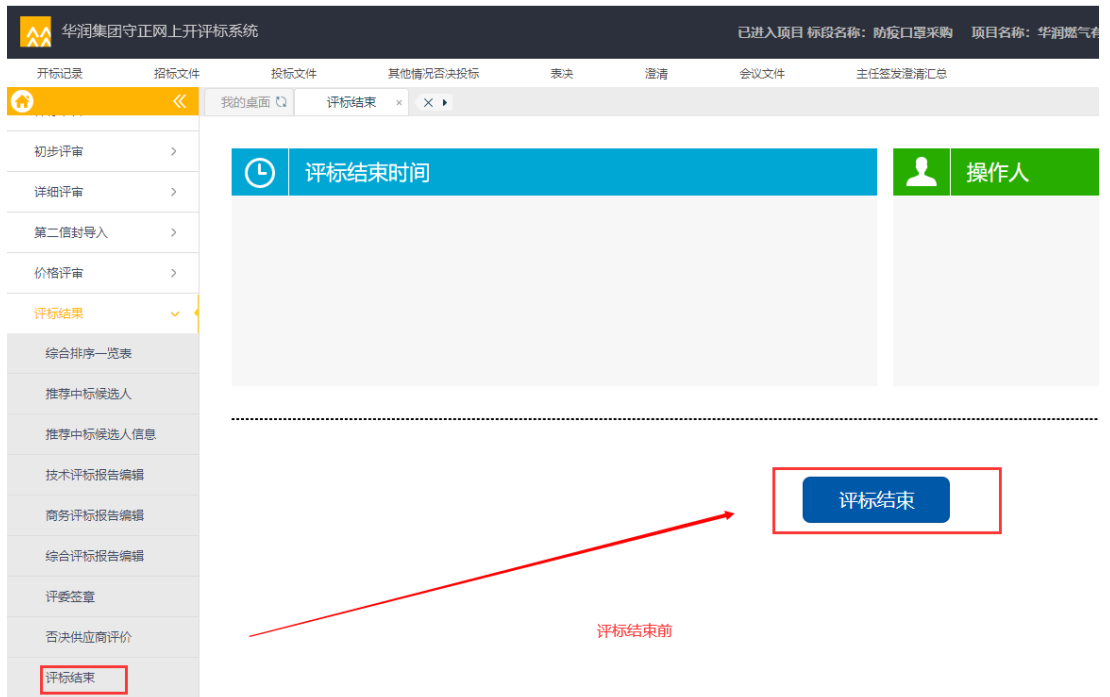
华润集团守正网上开评标系统

已进入项目 标段名称：防疫口罩采购 项目名称：华润燃气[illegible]

开标记录 招标文件 投标文件 其他情况否决投标 表决 澄清 会议文件 主任签发澄清汇总

我的桌面 评标结束 ×

初步评审
详细评审
第二信封导入
价格评审
评标结果
综合排序一览表
推荐中标候选人
推荐中标候选人信息
技术评标报告编辑
商务评标报告编辑
综合评标报告编辑
评委签章
否决供应商评价
评标结束

评标结束时间

操作人

评标结束

评标结束前